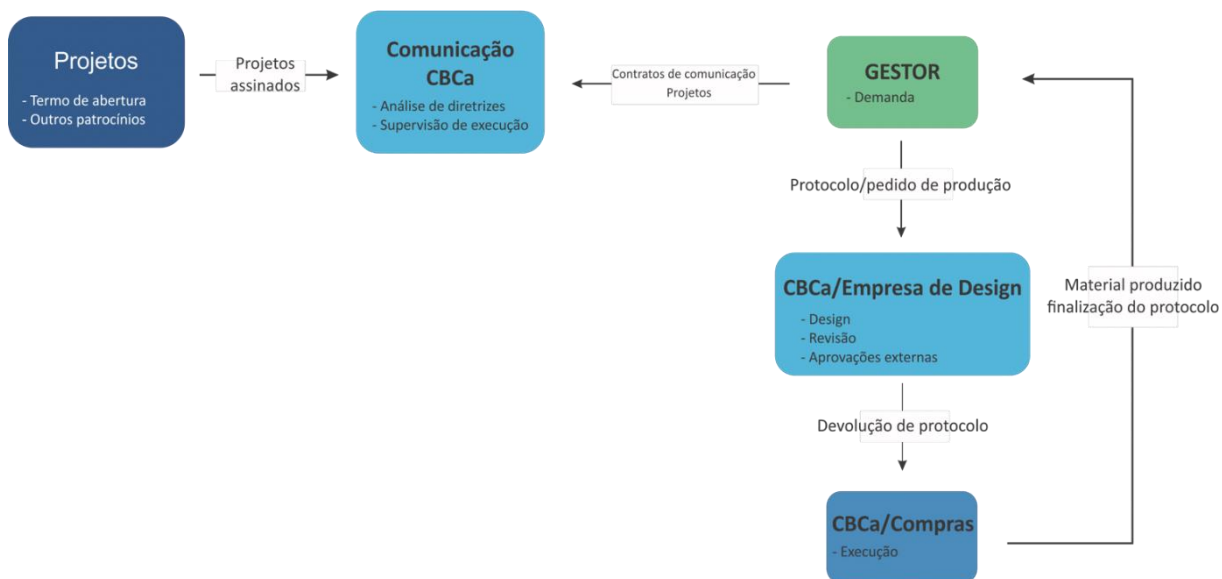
Projetos

- Termo de abertura
- Outros patrocínios

Projetos assinados

Comunicação CBCa

- Análise de diretrizes
- Supervisão de execução

Contratos de comunicação
Projetos

GESTOR

- Demanda

Protocolo/pedido de produção

CBCa/Empresa de Design

- Design
- Revisão
- Aprovações externas

Material produzido finalização do protocolo

Devolução de protocolo

CBCa/Compras

- Execução